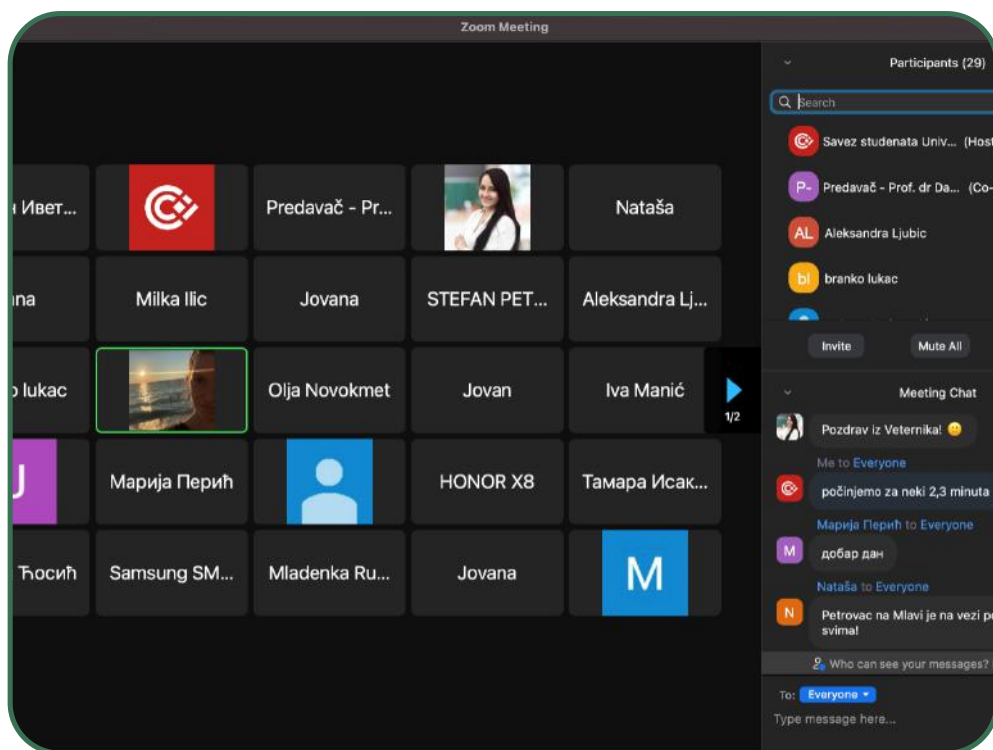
Zoom Meeting

ı Ивет...

Predavač - Pr...

Nataša

ına

Milka Ilic

Jovana

STEFAN PET...

Aleksandra Lj...

ɔ lukac

Olja Novokmet

Jovan

Iva Manić

1/2

J

Марија Перић

HONOR X8

Тамара Исак...

Ђосић

Samsung SM...

Mladenka Ru...

Jovana

M

Participants (29)

Search

Savez studenata Univ... (Host

P- Predavač - Prof. dr Da... (Co-

AL Aleksandra Ljubic

bl branko lukac

Invite

Mute All

Meeting Chat

Pozdrav iz Veternika! 😀

Me to Everyone

počinjemo za neki 2,3 minuta

Марија Перић to Everyone

M добар дан

Nataša to Everyone

N Petrovac na Mlavi je na vezi p svima!

Who can see your messages?

To: Everyone

Type message here...